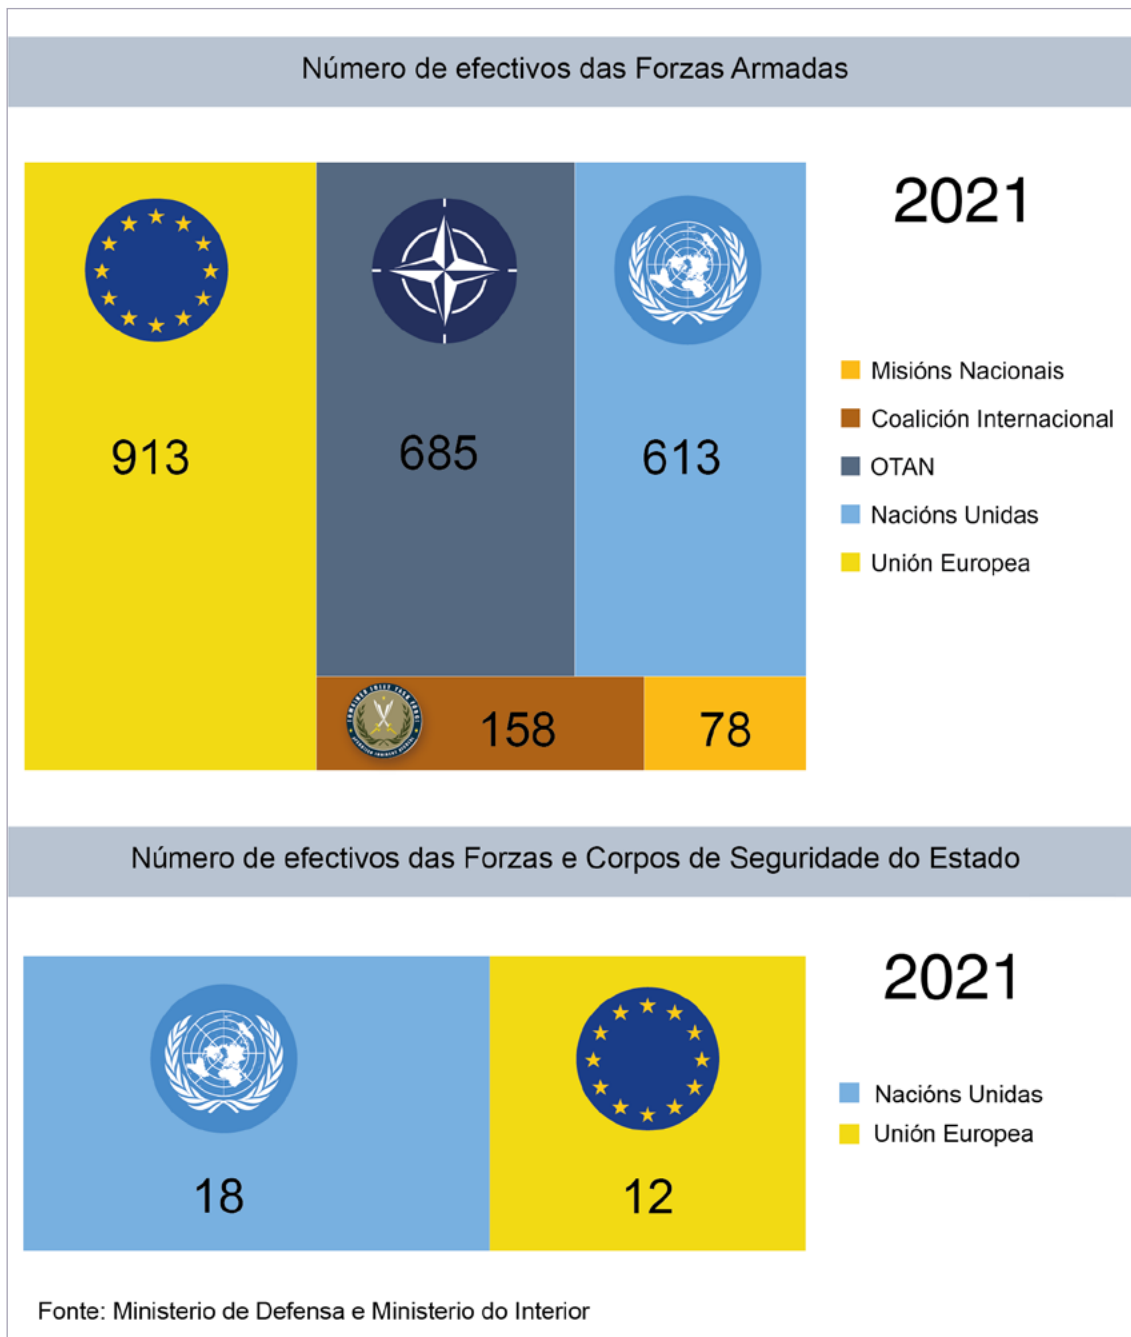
Número de efectivos das Forzas Armadas

913

685

613

158

78

2021

Misións Nacionais
Coalición Internacional
OTAN
Nacións Unidas
Unión Europea

Número de efectivos das Forzas e Corpos de Seguridade do Estado

18

12

2021

Nacións Unidas
Unión Europea

Fonte: Ministerio de Defensa e Ministerio do Interior